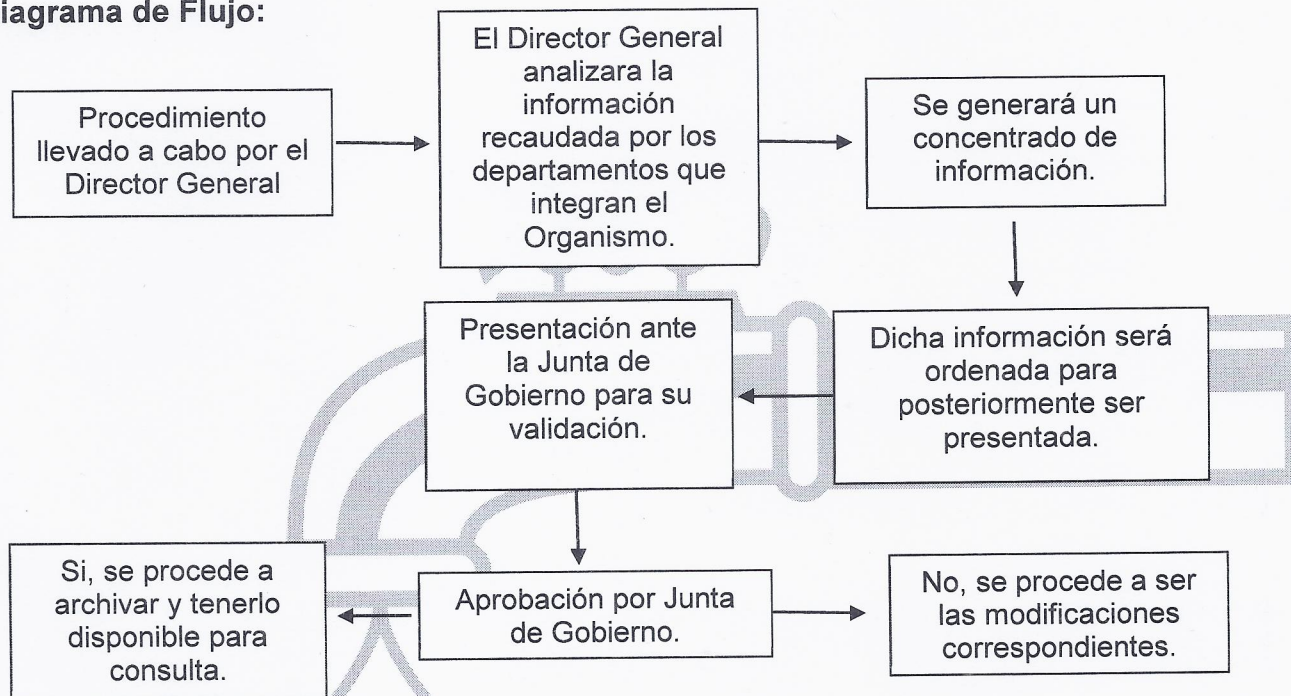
iagrama de Flujo:

Procedimiento llevado a cabo por el Director General

El Director General analizara la información recaudada por los departamentos que integran el Organismo.

Se generará un concentrado de información.

Dicha información será ordenada para posteriormente ser presentada.

Presentación ante la Junta de Gobierno para su validación.

Aprobación por Junta de Gobierno.

Si, se procede a archivar y tenerlo disponible para consulta.

No, se procede a ser las modificaciones correspondientes.